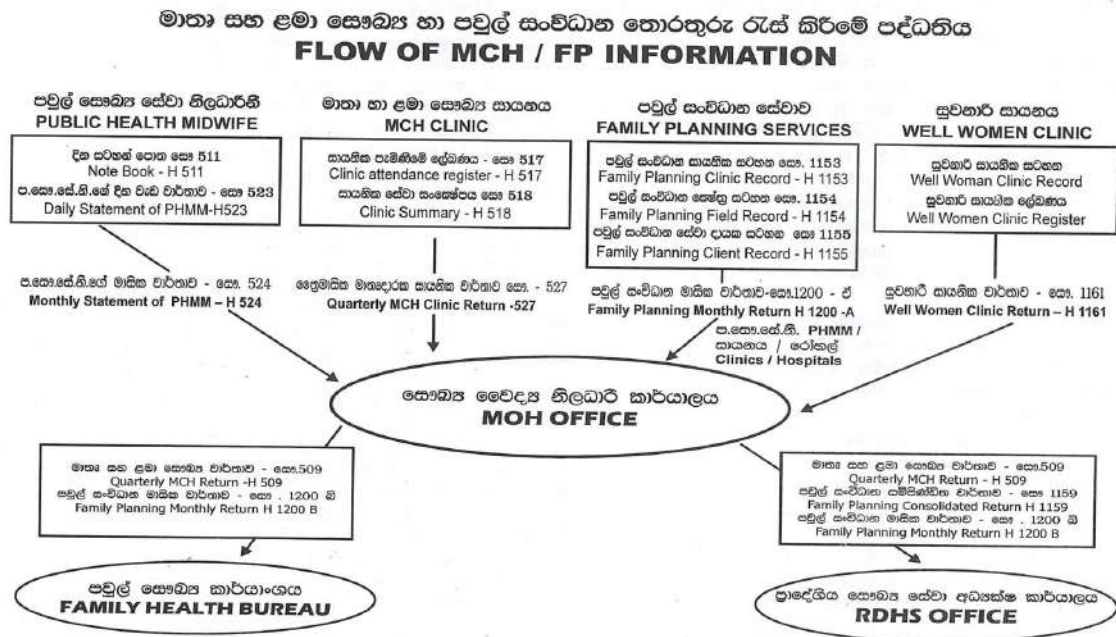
මාතෘ සහ ළමා සෞඛ්‍ය හා පවුල් සංවිධාන තොරතුරු රැස් කිරීමේ පද්ධතිය
FLOW OF MCH / FP INFORMATION

පවුල් සෞඛ්‍ය සේවා නිලධාරිනී
PUBLIC HEALTH MIDWIFE

දින සටහන් පොත සෞ. 511
Note Book - H 511
ප.සෞ.සේ.නි.ගේ දින වැඩ වාර්තාව - සෞ 523
Daily Statement of PHMM-H523

ප.සෞ.සේ.නි.ගේ මාසික වාර්තාව - සෞ. 524
Monthly Statement of PHMM – H 524

මාතෘ හා ළමා සෞඛ්‍ය සායනය
MCH CLINIC

සායනික පැමිණීමේ ලේඛනය - සෞ 517
Clinic attendance register - H 517
සායනික සේවා සංක්ෂේපය සෞ 518
Clinic Summary - H 518

ත්‍රෛමාසික මාතෘදරක සායනික වාර්තාව සෞ. - 527
Quarterly MCH Clinic Return -527

පවුල් සංවිධාන සේවාව
FAMILY PLANNING SERVICES

පවුල් සංවිධාන සායනික සටහන සෞ. 1153
Family Planning Clinic Record - H 1153
පවුල් සංවිධාන ක්ෂේත්‍ර සටහන සෞ. 1154
Family Planning Field Record - H 1154
පවුල් සංවිධාන සේවා දායක සටහන සෞ 1155
Family Planning Client Record - H 1155

පවුල් සංවිධාන මාසික වාර්තාව-සෞ.1200 - ඒ
Family Planning Monthly Return H 1200 -A

ප.සෞ.සේ.නි. PHMM / සායනය / රෝහල්
Clinics / Hospitals

සුවනාරි සායනය
WELL WOMEN CLINIC

සුවනාරි සායනික සටහන
Well Woman Clinic Record
සුවනාරි සායනික ලේඛනය
Well Women Clinic Register

සුවනාරි සායනික වාර්තාව - සෞ. 1161
Well Women Clinic Return – H 1161

සෞඛ්‍ය වෛද්‍ය නිලධාරී කාර්යාලය
MOH OFFICE

මාතෘ සහ ළමා සෞඛ්‍ය වාර්තාව - සෞ.509
Quarterly MCH Return -H 509
පවුල් සංවිධාන මාසික වාර්තාව - සෞ . 1200 බී
Family Planning Monthly Return H 1200 B

පවුල් සෞඛ්‍ය කාර්යාංශය
FAMILY HEALTH BUREAU

මාතෘ සහ ළමා සෞඛ්‍ය වාර්තාව - සෞ.509
Quarterly MCH Return - H 509
පවුල් සංවිධාන සම්පිණ්ඩිත වාර්තාව - සෞ 1159
Family Planning Consolidated Return H 1159
පවුල් සංවිධාන මාසික වාර්තාව - සෞ . 1200 බී
Family Planning Monthly Return H 1200 B

ප්‍රාදේශීය සෞඛ්‍ය සේවා අධ්‍යක්ෂ කාර්යාලය
RDHS OFFICE